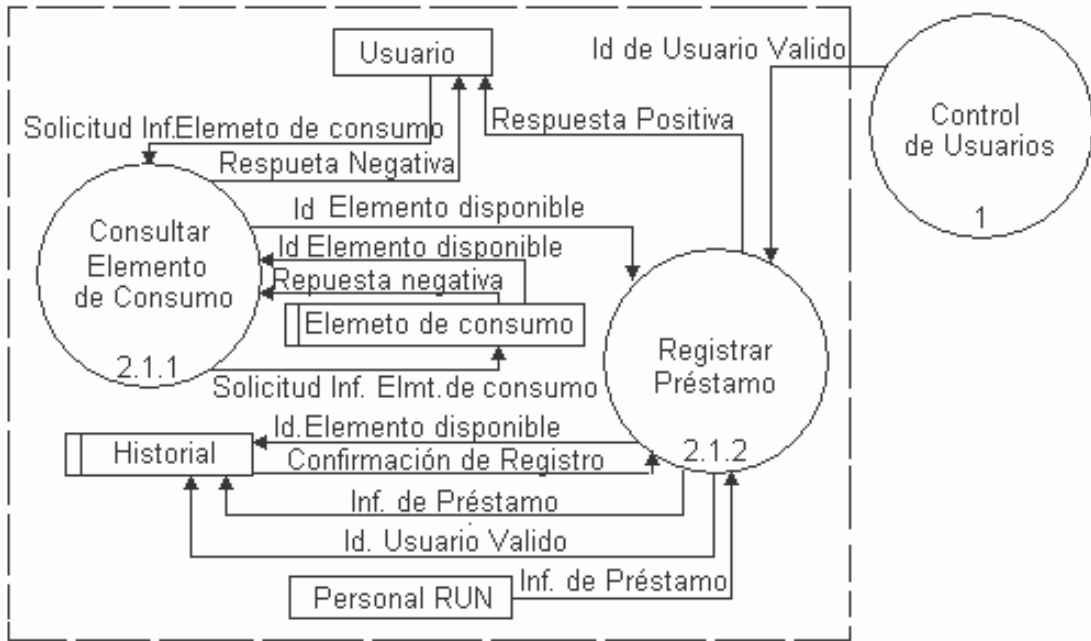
Usuario

Id de Usuario Valido

Solicitud Inf.Elemeto de consumo

Respuesta Positiva

Respueta Negativa

Control de Usuarios

1

Id Elemento disponible

Consultar Elemento de Consumo

Id Elemento disponible

Repuesta negativa

Elemeto de consumo

2.1.1

Registrar Préstamo

Solicitud Inf. Elmt.de consumo

Id.Elemento disponible

Historial

Confirmación de Registro

2.1.2

Inf. de Préstamo

Id. Usuario Valido

Personal RUN

Inf. de Préstamo